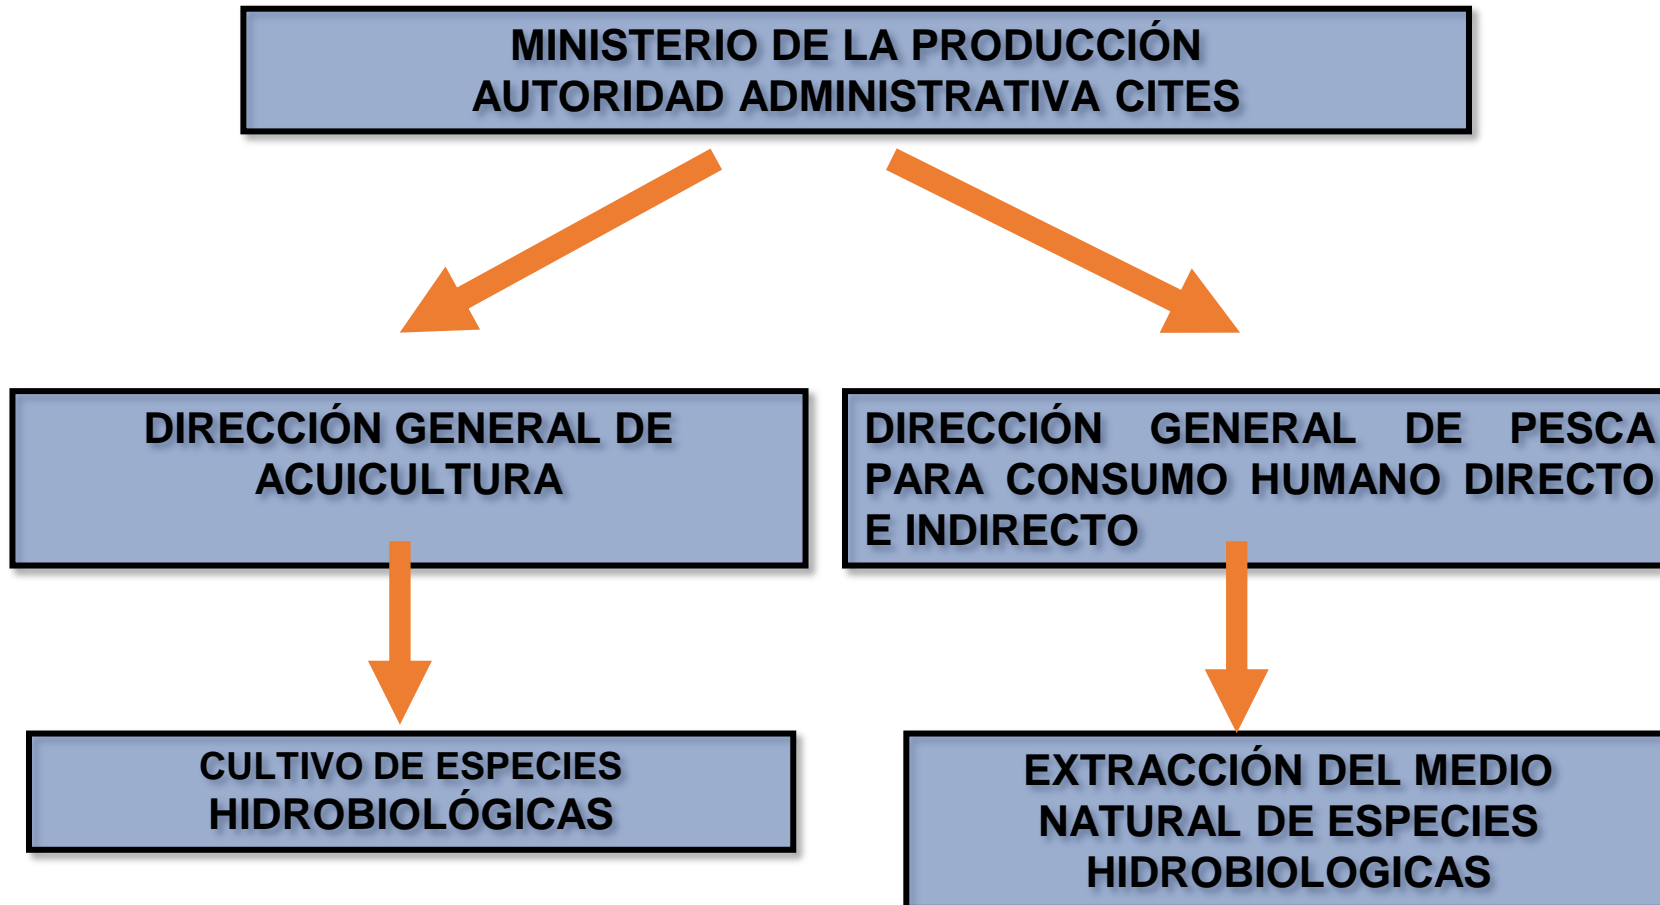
MINISTERIO DE LA PRODUCCIÓN
AUTORIDAD ADMINISTRATIVA CITES

DIRECCIÓN GENERAL DE ACUICULTURA

DIRECCIÓN GENERAL DE PESCA PARA CONSUMO HUMANO DIRECTO E INDIRECTO

CULTIVO DE ESPECIES HIDROBIOLÓGICAS

EXTRACCIÓN DEL MEDIO NATURAL DE ESPECIES HIDROBIOLOGICAS